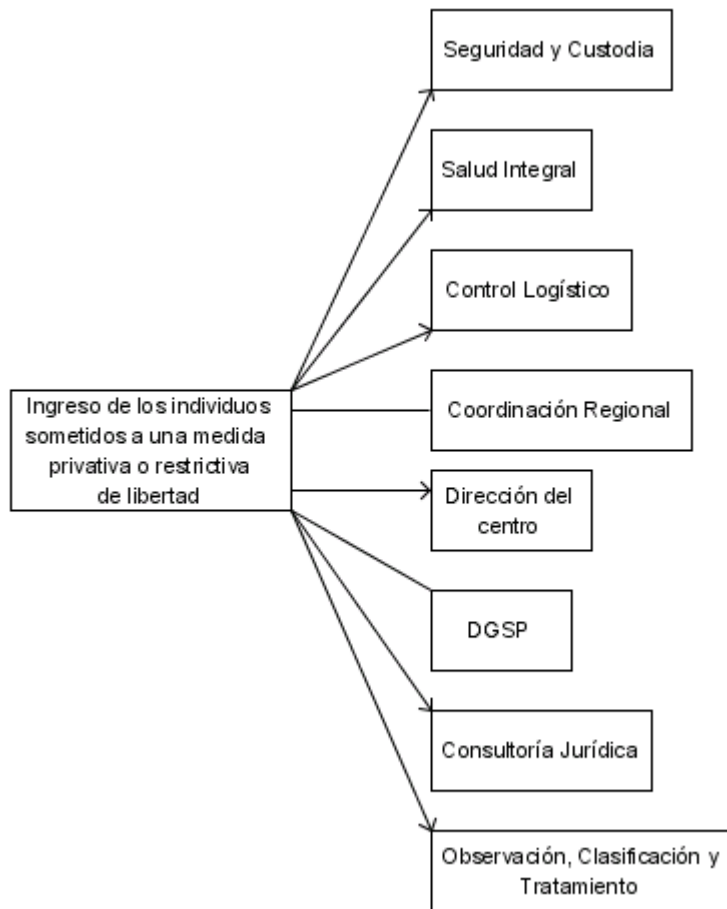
Ingreso de los individuos sometidos a una medida privativa o restrictiva de libertad

Seguridad y Custodia

Salud Integral

Control Logístico

Coordinación Regional

Dirección del centro

DGSP

Consultoría Jurídica

Observación, Clasificación y Tratamiento